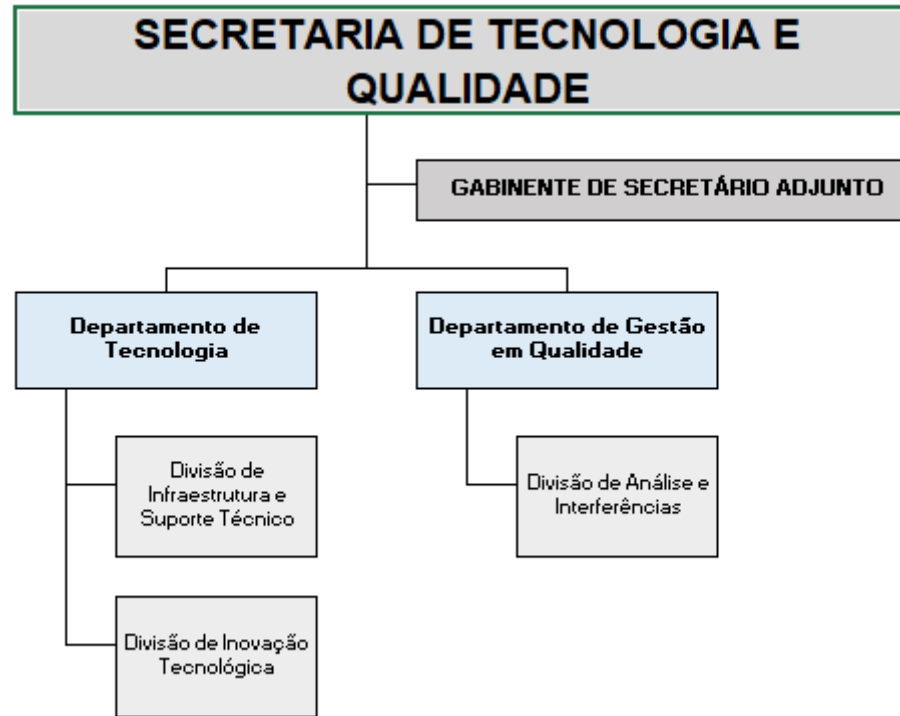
SECRETARIA DE TECNOLOGIA E QUALIDADE

GABINENTE DE SECRETÁRIO ADJUNTO

Departamento de Tecnologia

Departamento de Gestão em Qualidade

Divisão de Infraestrutura e Suporte Técnico

Divisão de Análise e Interferências

Divisão de Inovação Tecnológica